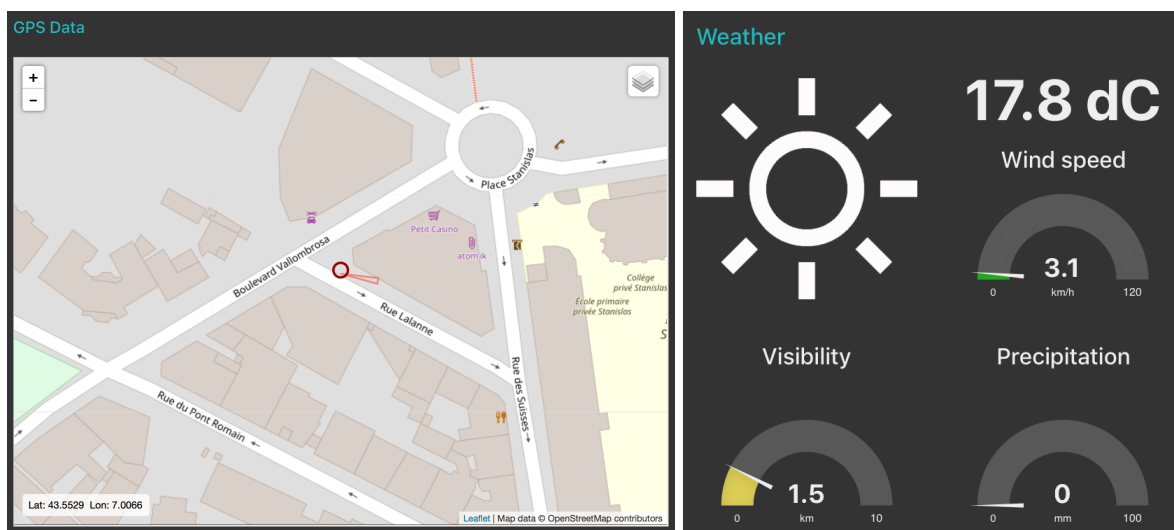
GPS Data

+
−

Place Stanislas
Petit Casino
atomik
Boulevard Vallombrosa
Collège privé Stanislas
École primaire privée Stanislas
Rue Lalanne
Rue des Suisses
Rue du Pont Romain

Lat: 43.5529 Lon: 7.0066

Leaflet | Map data © OpenStreetMap contributors

Weather

17.8 dC

Wind speed
3.1
0 km/h 120

Visibility
1.5
0 km 10

Precipitation
0
0 mm 100